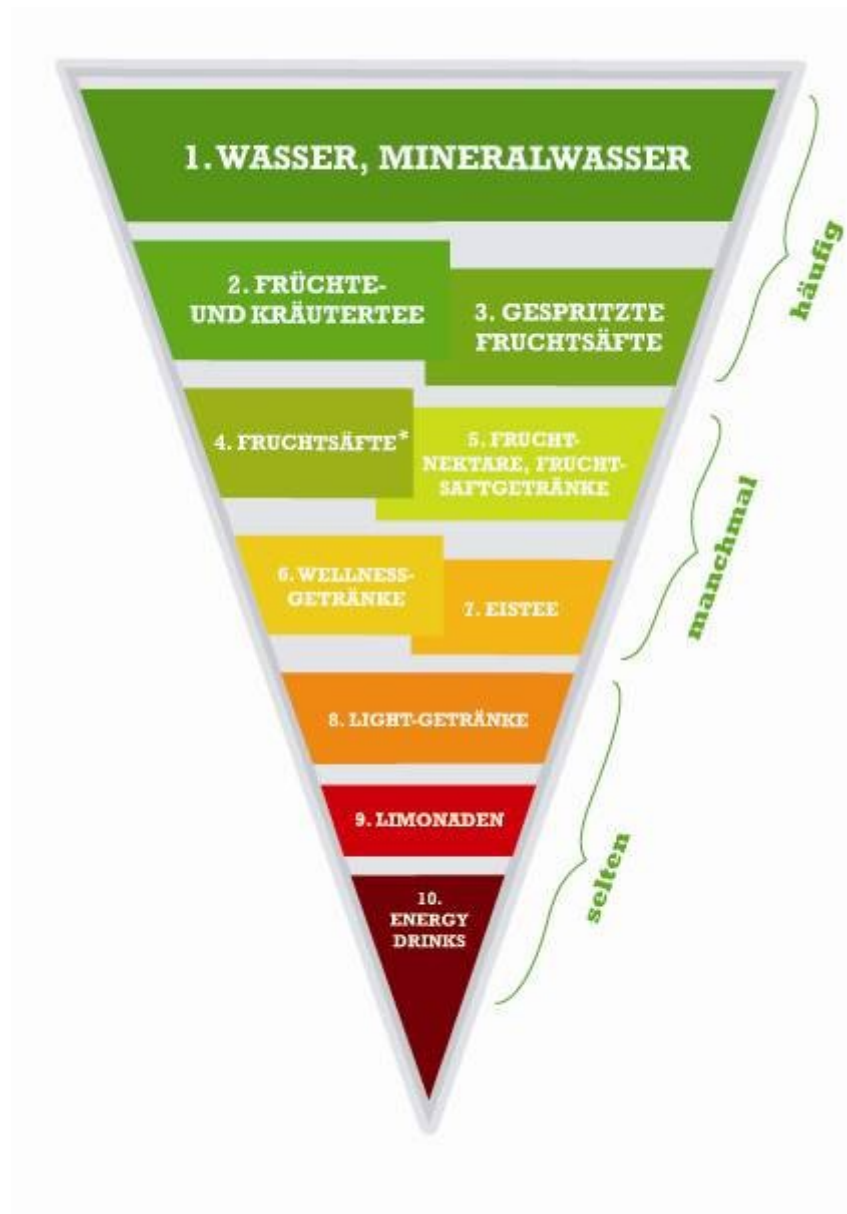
1. WASSER, MINERALWASSER

2. FRÜCHTE- UND KRÄUTERTEE

3. GESPRITZTE FRUCHTSÄFTE

häufig

4. FRUCHTSÄFTE*

5. FRUCHTNEKTARE, FRUCHTSAFTGETRÄNKE

6. WELLNESS-GETRÄNKE

7. EISTEE

manchmal

8. LIGHT-GETRÄNKE

9. LIMONADEN

10. ENERGY DRINKS

selten